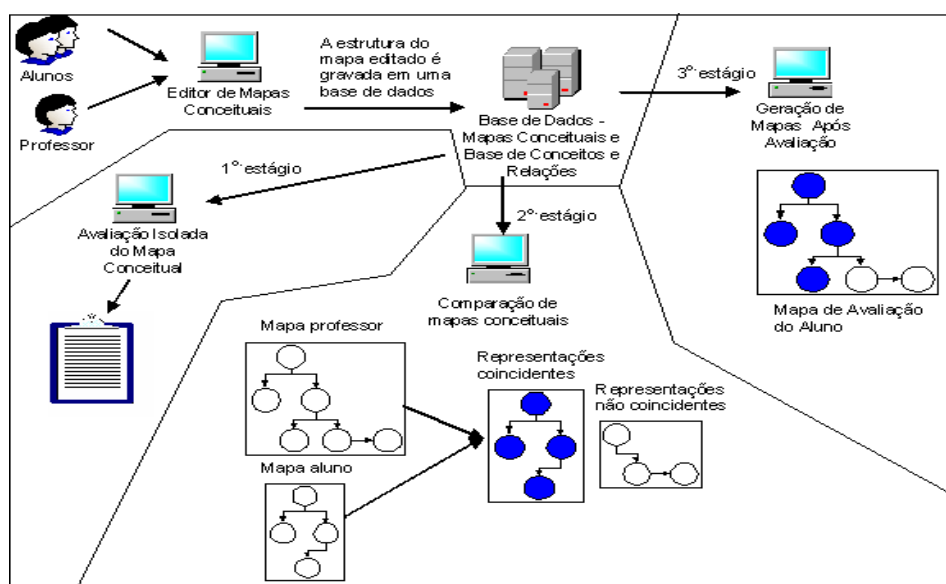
Alunos

Professor

Editor de Mapas Conceituais

A estrutura do mapa editado é gravada em uma base de dados

Base de Dados - Mapas Conceituais e Base de Conceitos e Relações

3°·estágio

Geração de Mapas Após Avaliação

1°·estágio

Avaliação Isolada do Mapa Conceitual

2°·estágio

Comparação de mapas conceituais

Mapa de Avaliação do Aluno

Mapa professor

Mapa aluno

Representações coincidentes

Representações não coincidentes